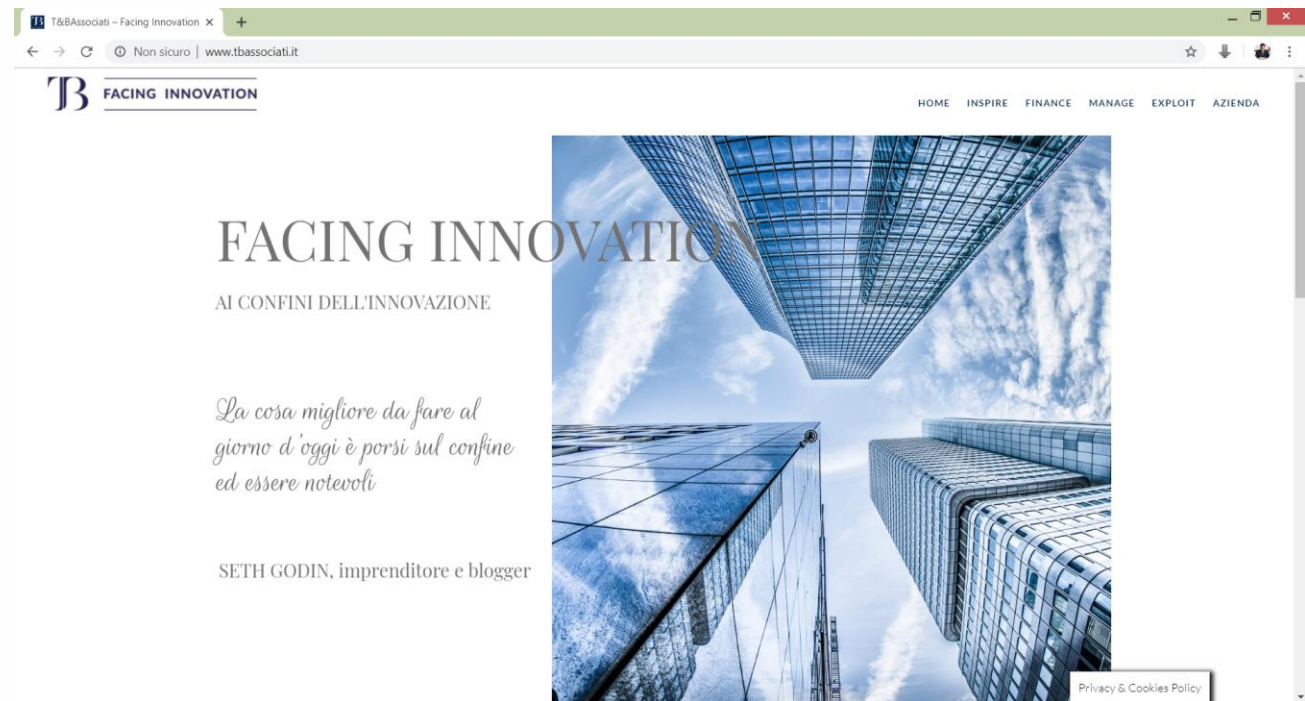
T&BAssociati – Facing Innovation ×

Non sicuro | www.tbassociati.it

TB FACING INNOVATION

HOME INSPIRE FINANCE MANAGE EXPLOIT AZIENDA

FACING INNOVATION

AI CONFINI DELL'INNOVAZIONE

La cosa migliore da fare al giorno d'oggi è porsi sul confine ed essere notevoli

SETH GODIN, imprenditore e blogger

Privacy & Cookies Policy